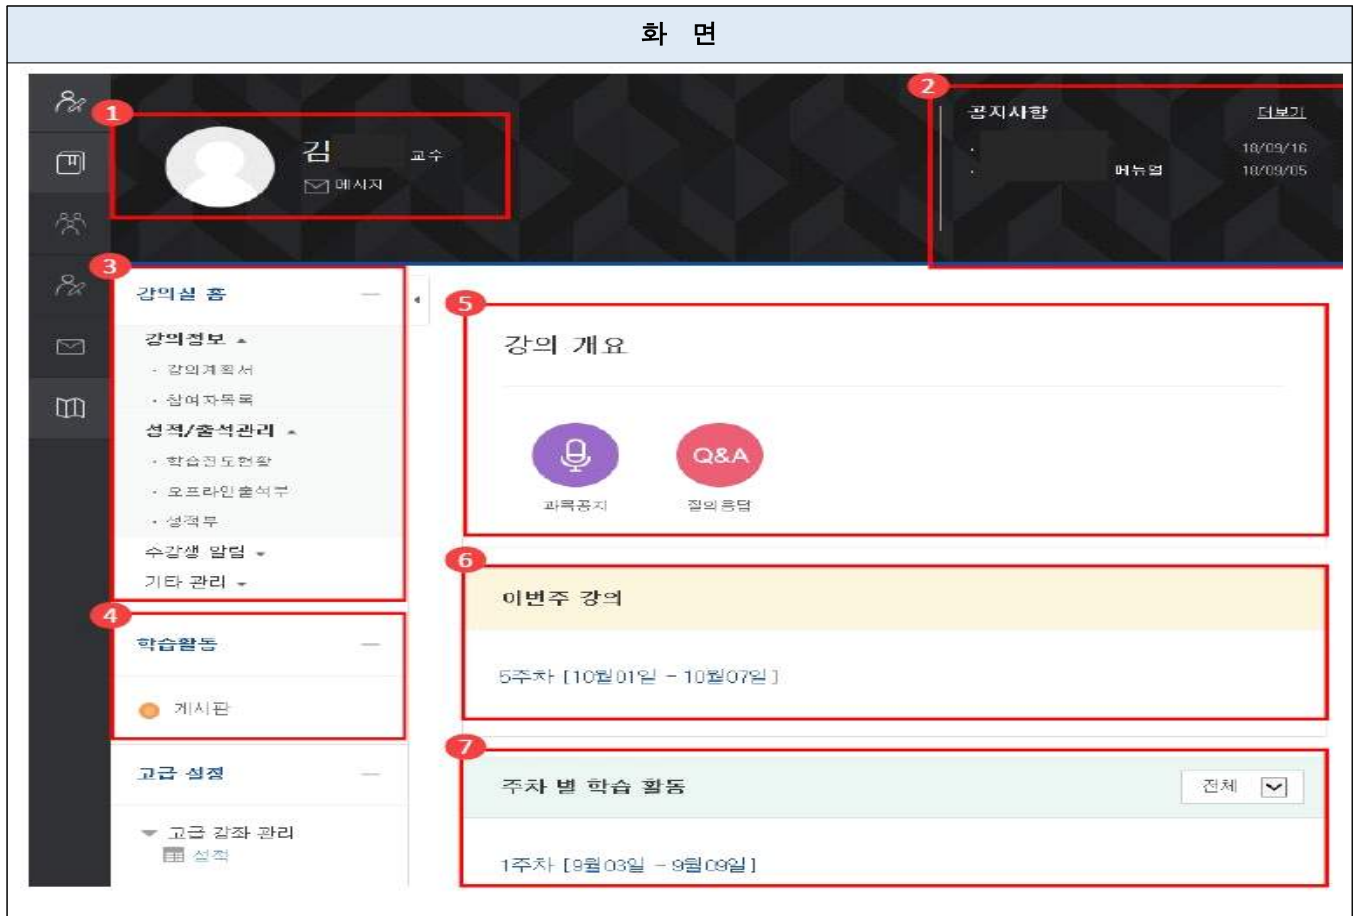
화 면

1
김 교수
메시지

2
공지사항 더보기
. 18/09/16
. 매뉴얼 18/09/05

3
강의실 홈
강의정보
· 강의계획서
· 참여자목록
성적/출석관리
· 학습진도현황
· 오프라인출석부
· 성적부
수강생 알림
기타 관리

4
학습활동
게시판

고급 설정
고급 강좌 관리
성적

5
강의 개요
Q&A
과목공지
질의응답

6
이번주 강의
5주차 [10월01일 - 10월07일]

7
주차 별 학습 활동
전체
1주차 [9월03일 - 9월09일]